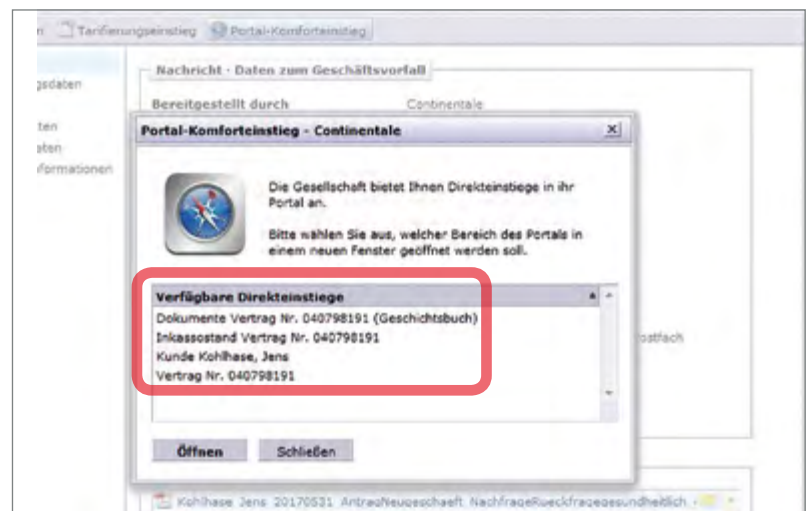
n Tarifierungseinstieg Portal-Komforteinstieg

gsdaten

ten
aten
formationen

Nachricht - Daten zum Geschäftsvorfall

Bereitgestellt durch Continentale

Portal-Komforteinstieg - Continentale

Die Gesellschaft bietet Ihnen Direkteinstiege in ihr Portal an.

Bitte wählen Sie aus, welcher Bereich des Portals in einem neuen Fenster geöffnet werden soll.

Verfügbare Direkteinstiege
Dokumente Vertrag Nr. 040798191 (Geschichtsbuch)
Inkassostand Vertrag Nr. 040798191
Kunde Kohlhase, Jens
Vertrag Nr. 040798191

ostfach

Öffnen Schließen

Kohlhase Jens 20170531 AntragNeugeschaeft NachfrageRueckfragegesundheitlich